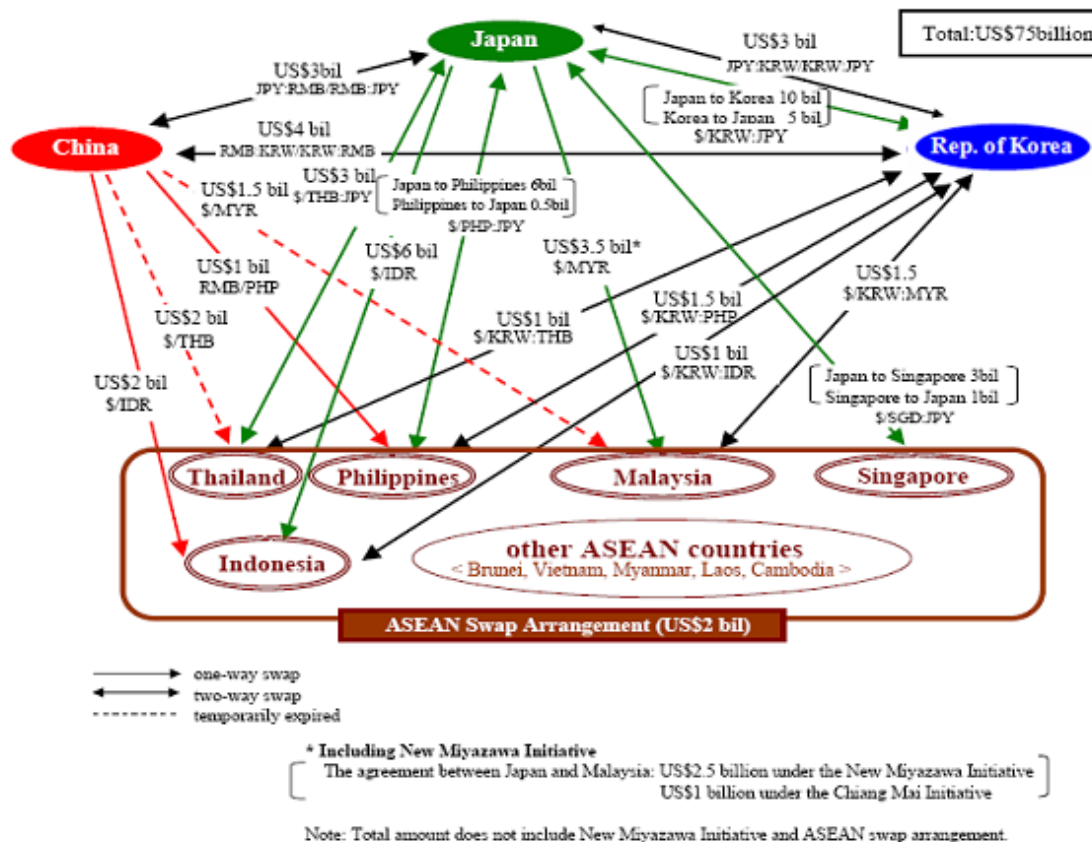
Total:US$75billion

Japan

US$3 bil
JPY:KRW/KRW:JPY

US$3bil
JPY:RMB/RMB:JPY

Japan to Korea 10 bil
Korea to Japan 5 bil
$/KRW:JPY

China

US$4 bil
RMB:KRW/KRW:RMB

Rep. of Korea

US$1.5 bil
$/MYR

US$3 bil
$/THB:JPY

Japan to Philippines 6bil
Philippines to Japan 0.5bil
$/PHP:JPY

US$6 bil
$/IDR

US$3.5 bil*
$/MYR

US$1 bil
RMB/PHP

US$1.5
$/KRW:MYR

US$2 bil
$/THB

US$1 bil
$/KRW:THB

US$1.5 bil
$/KRW:PHP

US$2 bil
$/IDR

US$1 bil
$/KRW:IDR

Japan to Singapore 3bil
Singapore to Japan 1bil
$/SGD:JPY

Thailand

Philippines

Malaysia

Singapore

Indonesia

other ASEAN countries
< Brunei, Vietnam, Myanmar, Laos, Cambodia >

ASEAN Swap Arrangement (US$2 bil)

one-way swap
two-way swap
temporarily expired

* Including New Miyazawa Initiative
The agreement between Japan and Malaysia: US$2.5 billion under the New Miyazawa Initiative
US$1 billion under the Chiang Mai Initiative

Note: Total amount does not include New Miyazawa Initiative and ASEAN swap arrangement.